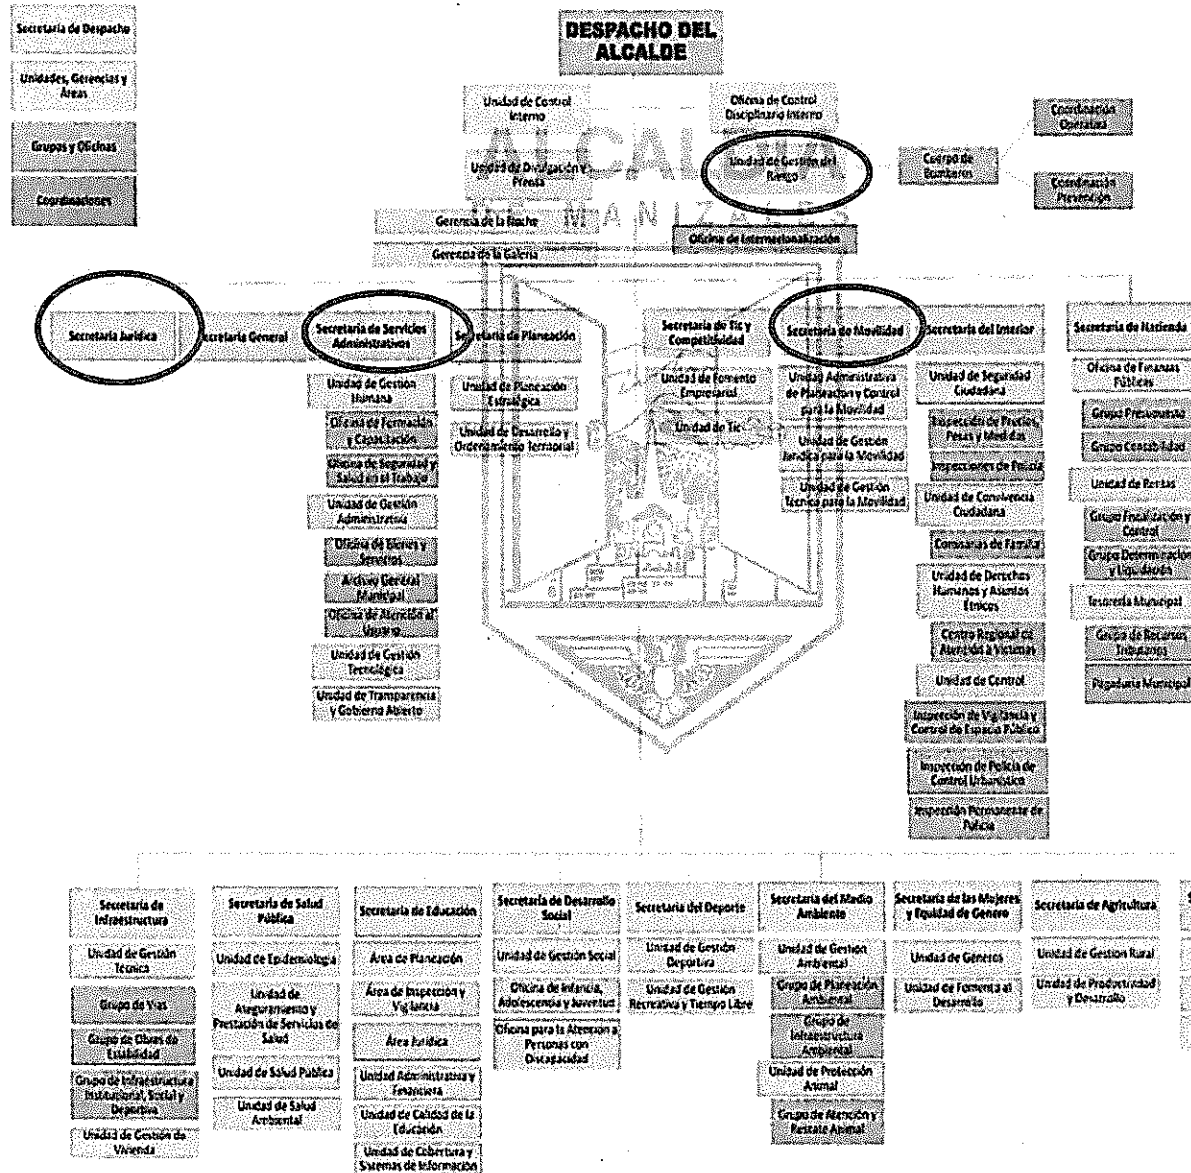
Secretaría de Despacho

Unidades, Gerencias y Áreas

Grupos y Oficinas

Coordinaciones

DESPACHO DEL ALCALDE

Unidad de Control Interno

Oficina de Control Disciplinario Interno

Unidad de Divulgación y Prensa

Unidad de Gestión del Riesgo

Cuerpo de Bomberos

Coordinación Operativa

Coordinación Prevención

Gerencia de la Noche

Gerencia de la Galería

Oficina de Internacionalización

ALCALDÍA DE MANIZALES

Secretaría Jurídica

Secretaría General

Secretaría de Servicios Administrativos

Unidad de Gestión Humana

Oficina de Formación y Capacitación

Oficina de Seguridad y Salud en el Trabajo

Unidad de Gestión Administrativa

Oficina de Bienes y Servicios

Archivo General Municipal

Oficina de Atención al Usuario

Unidad de Gestión Tecnológica

Unidad de Transparencia y Gobierno Abierto

Secretaría de Planeación

Unidad de Planeación Estratégica

Unidad de Desarrollo y Ordenamiento Territorial

Secretaría de Tic y Competitividad

Unidad de Fomento Empresarial

Unidad de Tic

Secretaría de Movilidad

Unidad Administrativa de Planeación y Control para la Movilidad

Unidad de Gestión Jurídica para la Movilidad

Unidad de Gestión Técnica para la Movilidad

Secretaría del Interior

Unidad de Seguridad Ciudadana

Inspección de Precios, Pesas y Medidas

Inspecciones de Policía

Unidad de Convivencia Ciudadana

Comisarías de Familia

Unidad de Derechos Humanos y Asuntos Étnicos

Centro Regional de Atención a Víctimas

Unidad de Control

Inspección de Vigilancia y Control de Espacio Público

Inspección de Policía de Control Urbanístico

Inspección Permanente de Policía

Secretaría de Hacienda

Oficina de Finanzas Públicas

Grupo Presupuesto

Grupo Contabilidad

Unidad de Rentas

Grupo Fiscalización y Control

Grupo Determinación y Liquidación

Tesorería Municipal

Grupo de Recursos Tributarios

Pagaduría Municipal

Secretaría de Infraestructura

Unidad de Gestión Técnica

Grupo de Vías

Grupo de Obras de Estabilidad

Grupo de Infraestructura Institucional, Social y Deportiva

Unidad de Gestión de Vivienda

Secretaría de Salud Pública

Unidad de Epidemiología

Unidad de Aseguramiento y Prestación de Servicios de Salud

Unidad de Salud Pública

Unidad de Salud Ambiental

Secretaría de Educación

Área de Planeación

Área de Inspección y Vigilancia

Área Jurídica

Unidad Administrativa y Financiera

Unidad de Calidad de la Educación

Unidad de Cobertura y Sistemas de Información

Secretaría de Desarrollo Social

Unidad de Gestión Social

Oficina de Infancia, Adolescencia y Juventud

Oficina para la Atención a Personas con Discapacidad

Secretaría del Deporte

Unidad de Gestión Deportiva

Unidad de Gestión Recreativa y Tiempo Libre

Secretaría del Medio Ambiente

Unidad de Gestión Ambiental

Grupo de Planeación Ambiental

Grupo de Infraestructura Ambiental

Unidad de Protección Animal

Grupo de Atención y Rescate Animal

Secretaría de las Mujeres y Equidad de Género

Unidad de Géneros

Unidad de Fomento al Desarrollo

Secretaría de Agricultura

Unidad de Gestión Rural

Unidad de Productividad y Desarrollo